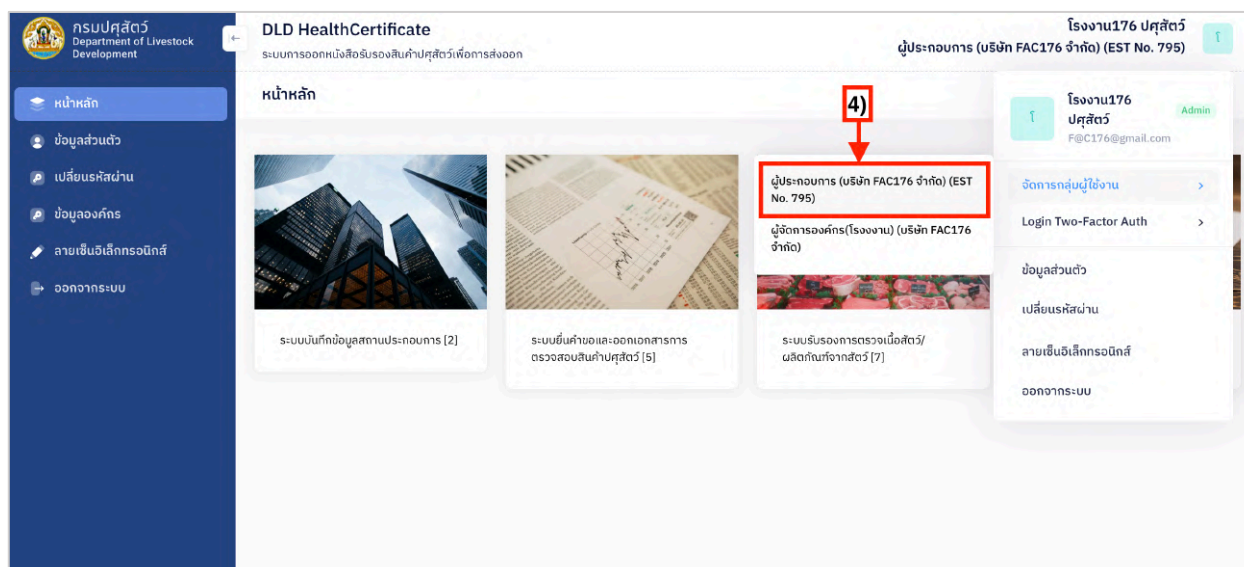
กรมปศุสัตว์
Department of Livestock Development

DLD HealthCertificate
ระบบการออกหนังสือรับรองสินค้าปศุสัตว์เพื่อการส่งออก

โรงงาน176 ปศุสัตว์
ผู้ประกอบการ (บริษัท FAC176 จำกัด) (EST No. 795)

โ

หน้าหลัก
ข้อมูลส่วนตัว
เปลี่ยนรหัสผ่าน
ข้อมูลองค์กร
ลายเซ็นอิเล็กทรอนิกส์
ออกจากระบบ

หน้าหลัก

4)

ผู้ประกอบการ (บริษัท FAC176 จำกัด) (EST No. 795)
ผู้จัดการองค์กร(โรงงาน) (บริษัท FAC176 จำกัด)

ระบบบันทึกข้อมูลสถานประกอบการ [2]

ระบบยื่นคำขอและออกเอกสารการตรวจสอบสินค้าปศุสัตว์ [5]

ระบบรับรองการตรวจเนื้อสัตว์/ผลิตภัณฑ์จากสัตว์ [7]

โ
โรงงาน176 ปศุสัตว์
Admin
F@C176@gmail.com

จัดการกลุ่มผู้ใช้งาน >
Login Two-Factor Auth >
ข้อมูลส่วนตัว
เปลี่ยนรหัสผ่าน
ลายเซ็นอิเล็กทรอนิกส์
ออกจากระบบ